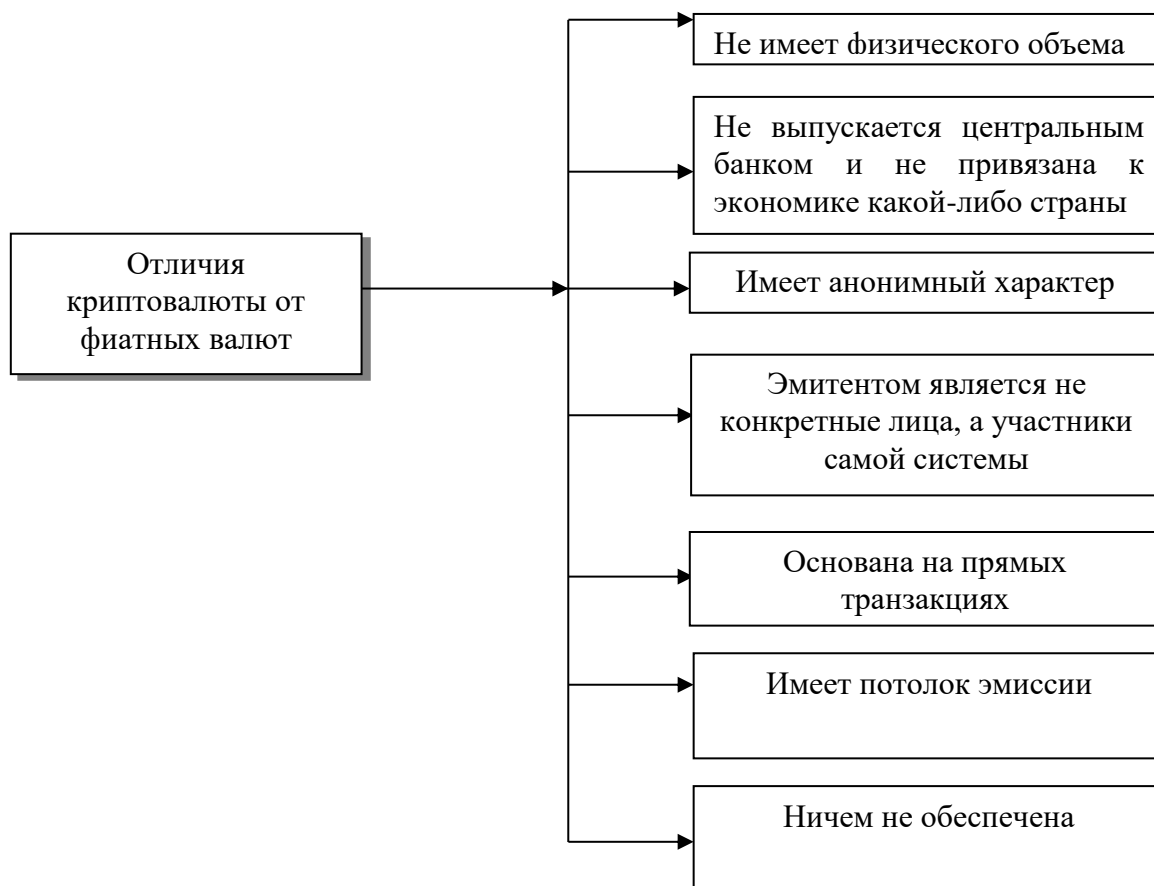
Отличия криптовалюты от фиатных валют

Не имеет физического объема

Не выпускается центральным банком и не привязана к экономике какой-либо страны

Имеет анонимный характер

Эмитентом является не конкретные лица, а участники самой системы

Основана на прямых транзакциях

Имеет потолок эмиссии

Ничем не обеспечена